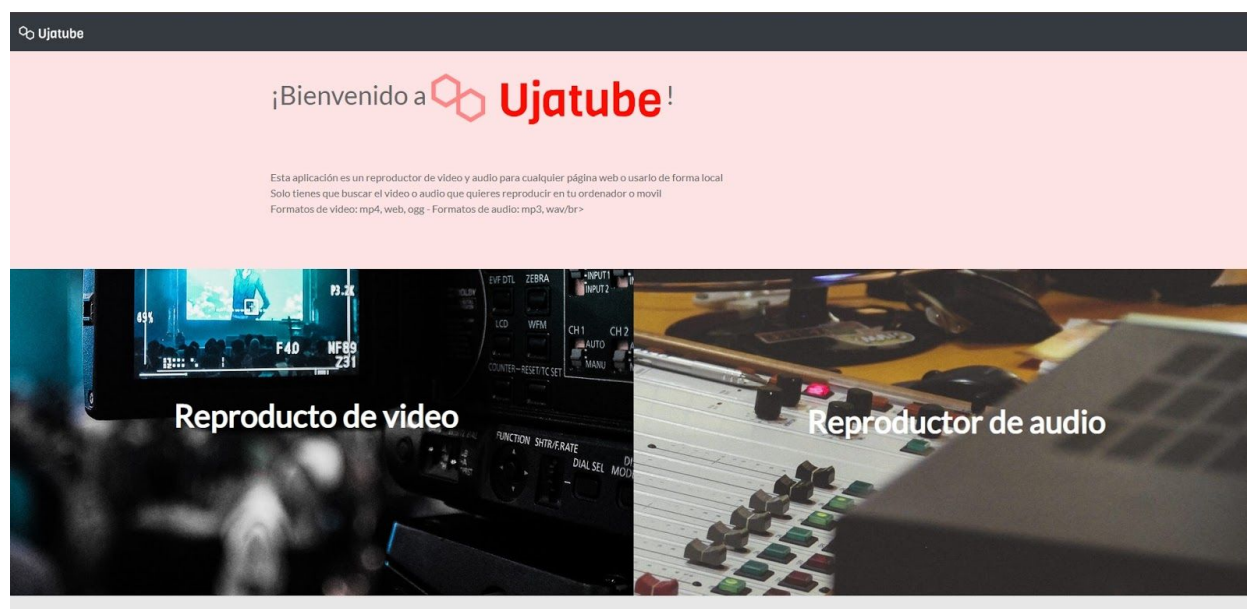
Ujatube

¡Bienvenido a Ujatube!

Esta aplicación es un reproductor de video y audio para cualquier página web o usarlo de forma local
Solo tienes que buscar el video o audio que quieres reproducir en tu ordenador o movil
Formatos de video: mp4, web, ogg - Formatos de audio: mp3, wav/br>

P3.2K
89%
F40 NF89
Z31
EVF DTL ZEBRA
INPUT1
INPUT2
LCD WFM
CH1 CH2
AUTO
MANU
COUNTER RESET/TC SET
FUNCTION SHTR/F.RATE
DIAL SEL
Reproducto de video

Reproductor de audio